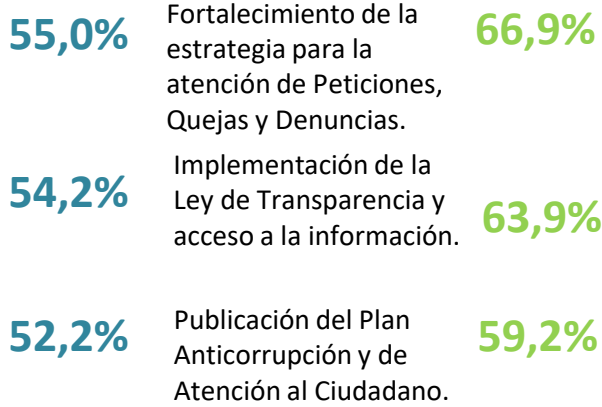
55,0%

Fortalecimiento de la estrategia para la atención de Peticiones, Quejas y Denuncias.

66,9%

54,2%

Implementación de la Ley de Transparencia y acceso a la información.

63,9%

52,2%

Publicación del Plan Anticorrupción y de Atención al Ciudadano.

59,2%